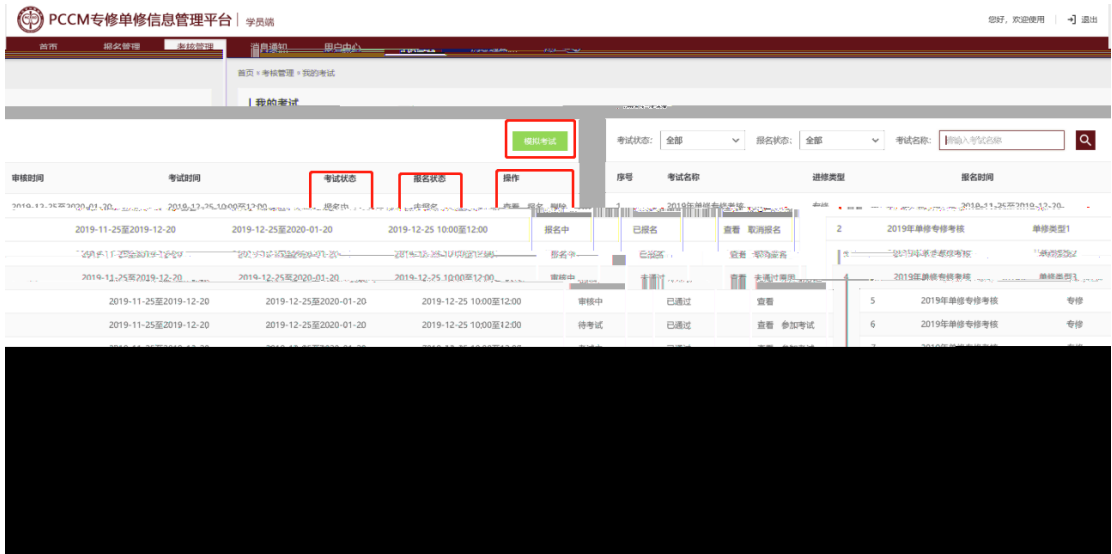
PCCM专修单修信息管理平台 | 学员端

您好，欢迎使用 | 退出

首页 报名管理 考核管理 消息通知 用户中心

首页 » 考核管理 » 我的考试

| 我的考试

模拟考试

考试状态: 全部 报名状态: 全部 考试名称: 请输入考试名称

| 审核时间 | 考试时间 | 考试状态 | 报名状态 | 操作 |
|---|---|---|---|---|
| 2019-12-25至2020-01-20 | 2019-12-25 10:00至12:00 | 报名中 | 未报名 | 查看 报名 删除 |
| 2019-11-25至2019-12-20 | 2019-12-25至2020-01-20 | 2019-12-25 10:00至12:00 | 报名中 | 已报名 | 查看 取消报名 |
| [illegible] | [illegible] | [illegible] | 报名中 | 已报名 | 查看 取消报名 |
| 2019-11-25至2019-12-20 | 2019-12-25至2020-01-20 | 2019-12-25 10:00至12:00 | 审核中 | 未通过 | 查看 未通过原因 |
| 2019-11-25至2019-12-20 | 2019-12-25至2020-01-20 | 2019-12-25 10:00至12:00 | 审核中 | 已通过 | 查看 |
| 2019-11-25至2019-12-20 | 2019-12-25至2020-01-20 | 2019-12-25 10:00至12:00 | 待考试 | 已通过 | 查看 参加考试 |

| 序号 | 考试名称 | 进修类型 | 报名时间 |
|---|---|---|---|
| 1 | 2019年单修专修考核 | 专修 | 2019-11-25至2019-12-20 |
| 2 | 2019年单修专修考核 | 单修类型1 | |
| 3 | 2019年单修专修考核 | 单修类型2 | |
| 4 | 2019年单修专修考核 | 单修类型1 | |
| 5 | 2019年单修专修考核 | 专修 | |
| 6 | 2019年单修专修考核 | 专修 | |